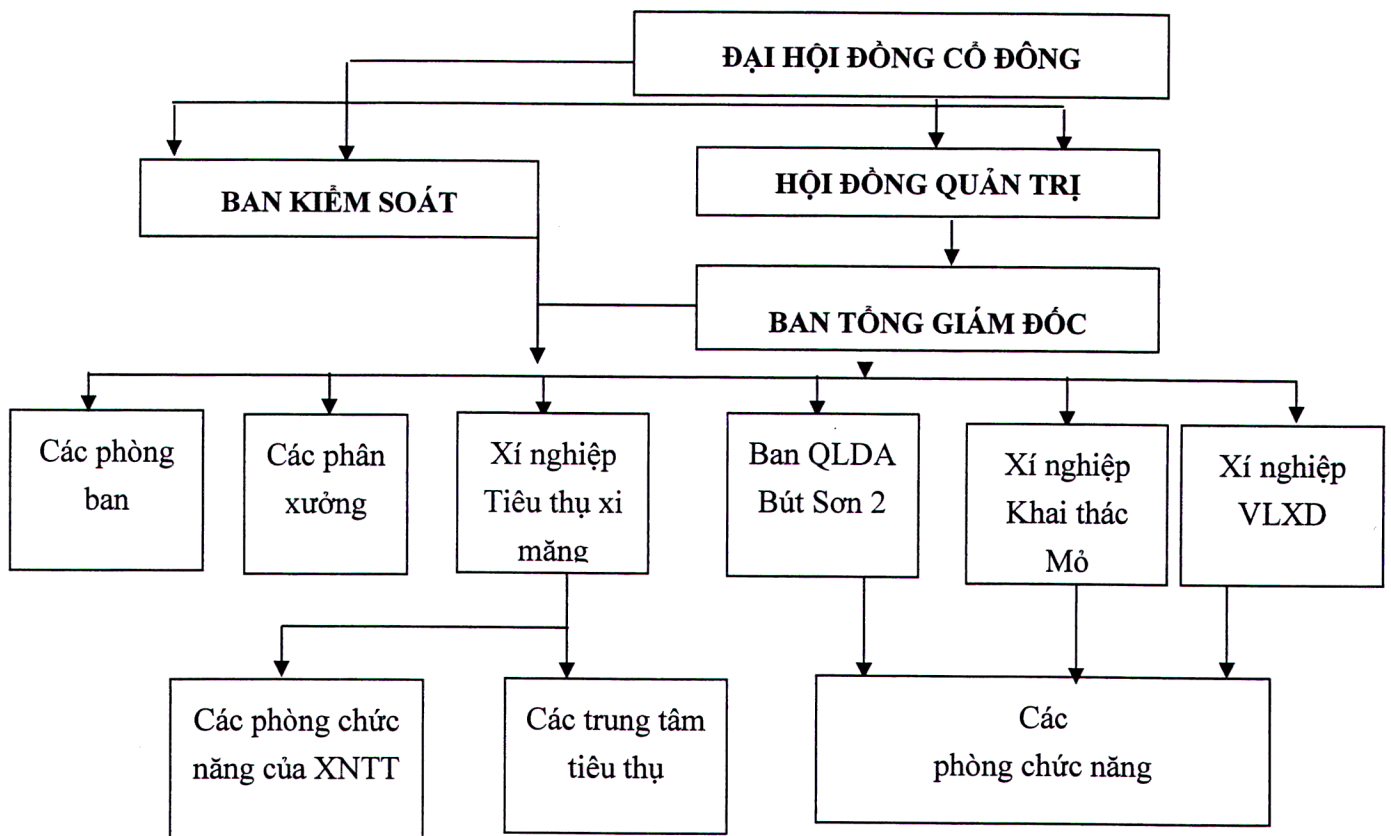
ĐẠI HỘI ĐỒNG CỔ ĐÔNG

BAN KIỂM SOÁT

HỘI ĐỒNG QUẢN TRỊ

BAN TỔNG GIÁM ĐỐC

Các phòng ban

Các phân xưởng

Xí nghiệp Tiêu thụ xi măng

Ban QLDA Bút Sơn 2

Xí nghiệp Khai thác Mỏ

Xí nghiệp VLXD

Các phòng chức năng của XNTT

Các trung tâm tiêu thụ

Các phòng chức năng